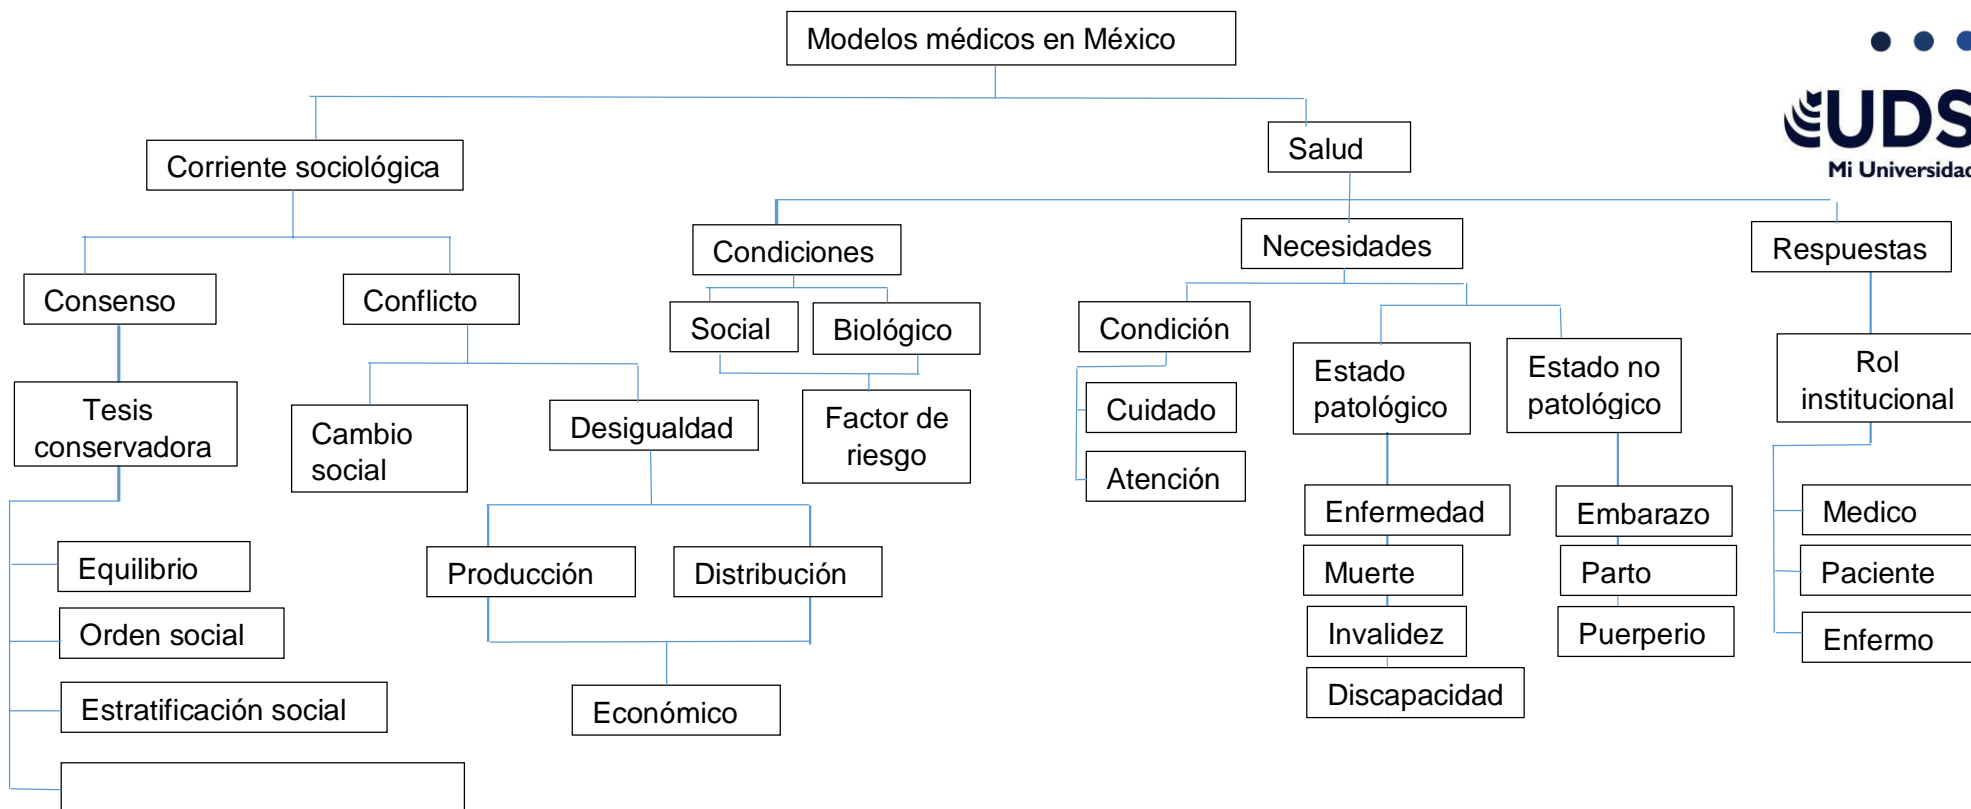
Modelos médicos en México

UDS
Mi Universidad

Corriente sociológica

Consenso

Tesis conservadora

Equilibrio

Orden social

Estratificación social

Conflicto

Cambio social

Desigualdad

Producción

Distribución

Económico

Salud

Condiciones

Social

Biológico

Factor de riesgo

Necesidades

Condición

Cuidado

Atención

Estado patológico

Enfermedad

Muerte

Invalidez

Discapacidad

Estado no patológico

Embarazo

Parto

Puerperio

Respuestas

Rol institucional

Medico

Paciente

Enfermo